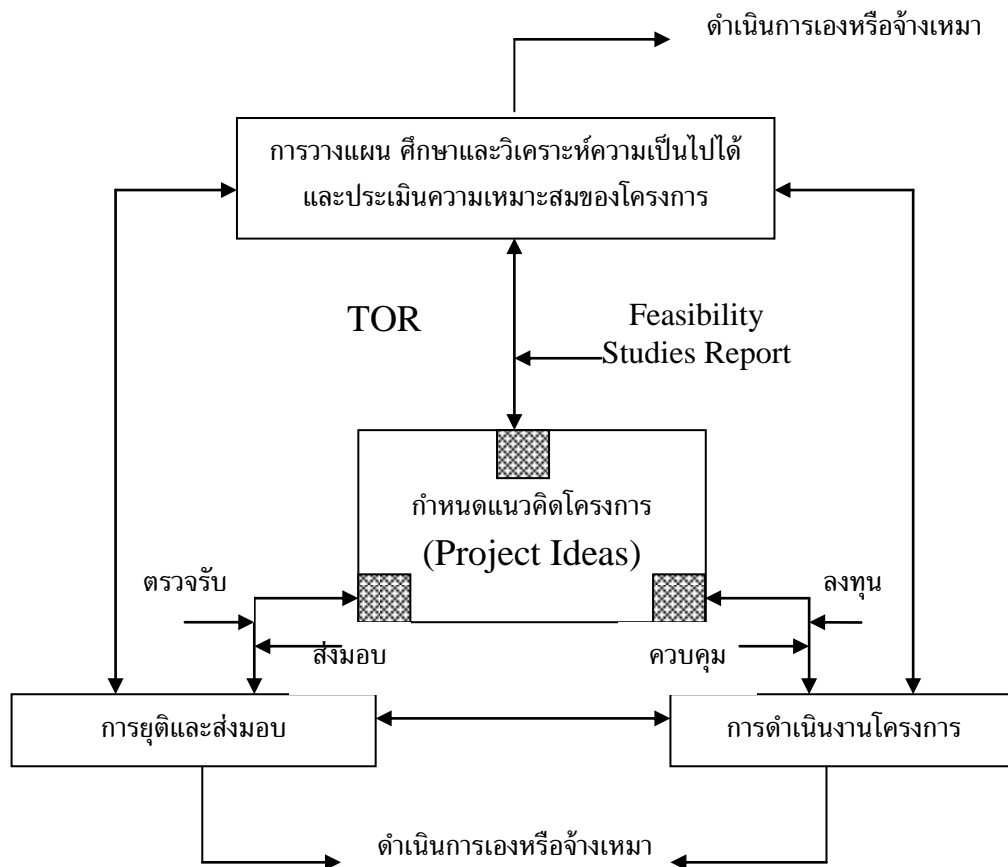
ดำเนินการเองหรือจ้างเหมา

การวางแผน ศึกษาและวิเคราะห์ความเป็นไปได้ และประเมินความเหมาะสมของโครงการ

TOR

Feasibility Studies Report

กำหนดแนวคิดโครงการ

(Project Ideas)

ตรวจรับ

ลงทุน

ส่งมอบ

ควบคุม

การยุติและส่งมอบ

การดำเนินงานโครงการ

ดำเนินการเองหรือจ้างเหมา